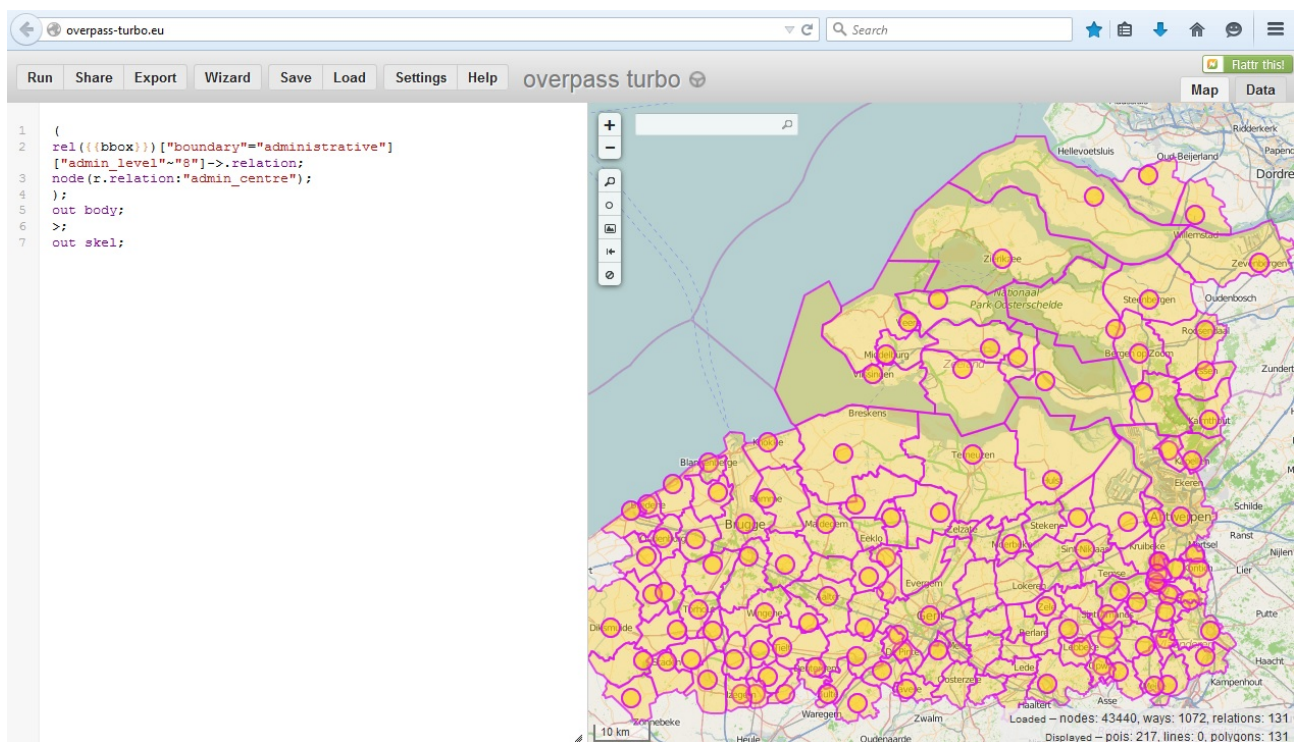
overpass-turbo.eu

Search

Run Share Export Wizard Save Load Settings Help overpass turbo

Flattr this!

Map Data

1 (
2 rel({{bbox}})["boundary"="administrative"]["admin_level"~"8"]->.relation;
3 node(r.relation:"admin_centre");
4 );
5 out body;
6 >;
7 out skel;

Ridderkerk
Hellevoetsluis
Oud-Beijerland
Dordre
Willemstad
Zevenbergen
Zierikzee
Nationaal Park Oosterschelde
Steenbergen
Oudenbosch
Roosendaal
Middelburg
Vlissingen
Bergen op Zoom
Zundert
Breskens
Knokke
Terneuzen
Blankenberge
Brugge
Maldegem
Eeklo
Zelzate
Stekene
Antwerpen
Ekeren
Schilde
Ranst
Sint-Niklaas
Kruibeke
Mortsel
Nijlen
Lier
Evergem
Lokeren
Temse
Diksmuide
Putte
Gent
Berlare
Lede
Haacht
Oosterzele
Kampenhout
Aalter
Asse
Zonnebeke
Waregem
Zwalm
Heule
Oudenaarde
10 km
Loaded – nodes: 43440, ways: 1072, relations: 131
Displayed – pois: 217, lines: 0, polygons: 131